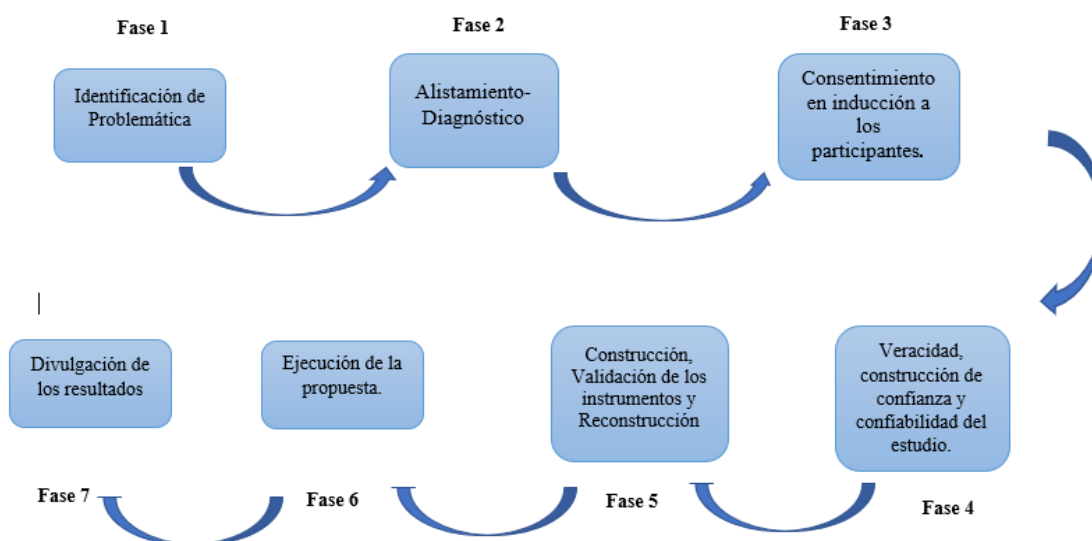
Fase 1

Identificación de Problemática

Fase 2

Alistamiento-Diagnóstico

Fase 3

Consentimiento en inducción a los participantes.

Veracidad, construcción de confianza y confiabilidad del estudio.

Fase 4

Construcción, Validación de los instrumentos y Reconstrucción

Fase 5

Ejecución de la propuesta.

Fase 6

Divulgación de los resultados

Fase 7